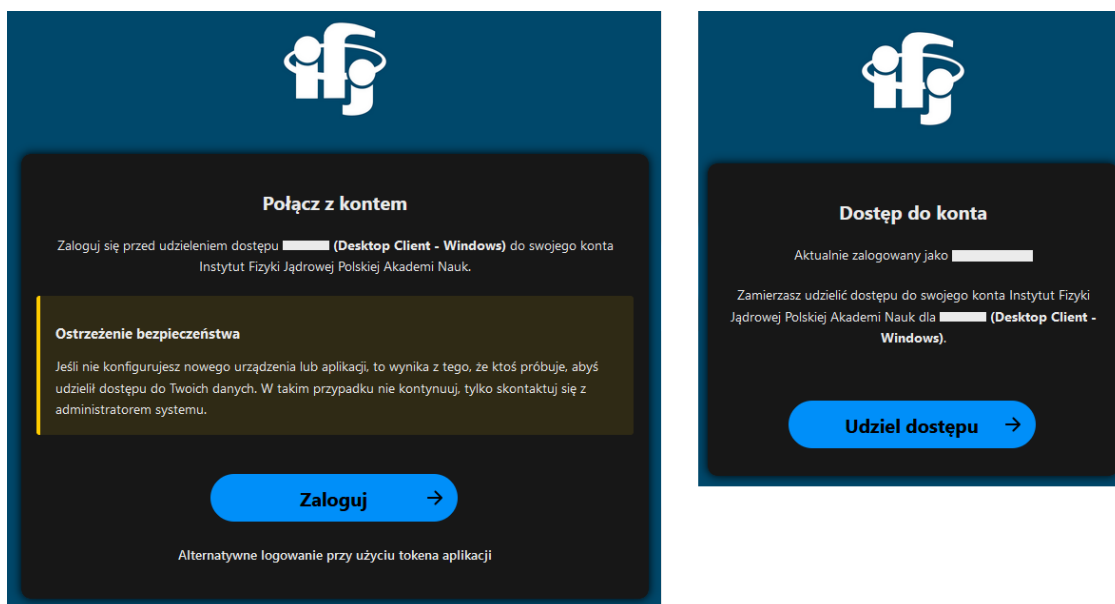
ifj

Połącz z kontem

Zaloguj się przed udzieleniem dostępu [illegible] (Desktop Client - Windows) do swojego konta Instytut Fizyki Jądrowej Polskiej Akademi Nauk.

Ostrzeżenie bezpieczeństwa

Jeśli nie konfigurujesz nowego urządzenia lub aplikacji, to wynika z tego, że ktoś próbuje, abyś udzielił dostępu do Twoich danych. W takim przypadku nie kontynuuj, tylko skontaktuj się z administratorem systemu.

Zaloguj →

Alternatywne logowanie przy użyciu tokena aplikacji

ifj

Dostęp do konta

Aktualnie zalogowany jako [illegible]

Zamierzasz udzielić dostępu do swojego konta Instytut Fizyki Jądrowej Polskiej Akademi Nauk dla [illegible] (Desktop Client - Windows).

Udziel dostępu →